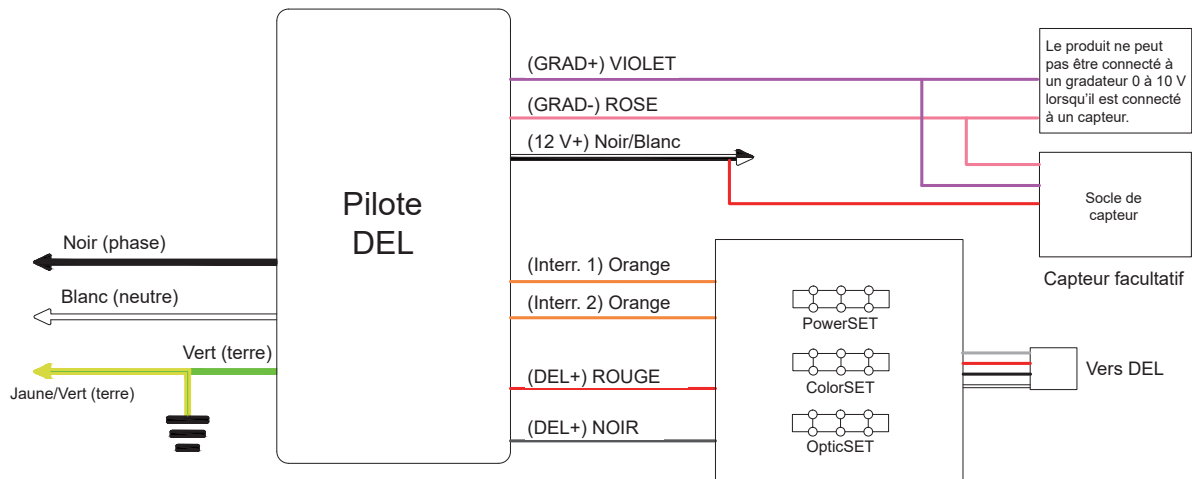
Pilote DEL

(GRAD+) VIOLET

(GRAD-) ROSE

(12 V+) Noir/Blanc

Le produit ne peut pas être connecté à un gradateur 0 à 10 V lorsqu'il est connecté à un capteur.

Socle de capteur

Capteur facultatif

Noir (phase)

Blanc (neutre)

Vert (terre)

Jaune/Vert (terre)

(Interr. 1) Orange

(Interr. 2) Orange

(DEL+) ROUGE

(DEL+) NOIR

PowerSET

ColorSET

OpticSET

Vers DEL